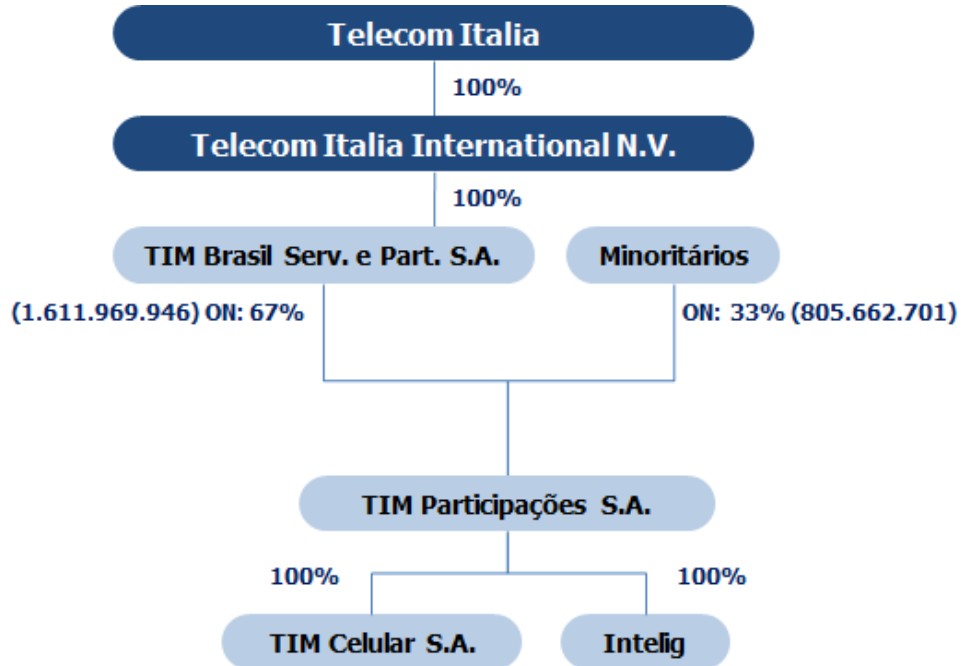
Telecom Italia

100%

Telecom Italia International N.V.

100%

TIM Brasil Serv. e Part. S.A.

Minoritários

(1.611.969.946) ON: 67%

ON: 33% (805.662.701)

TIM Participações S.A.

100%

100%

TIM Celular S.A.

Intelig